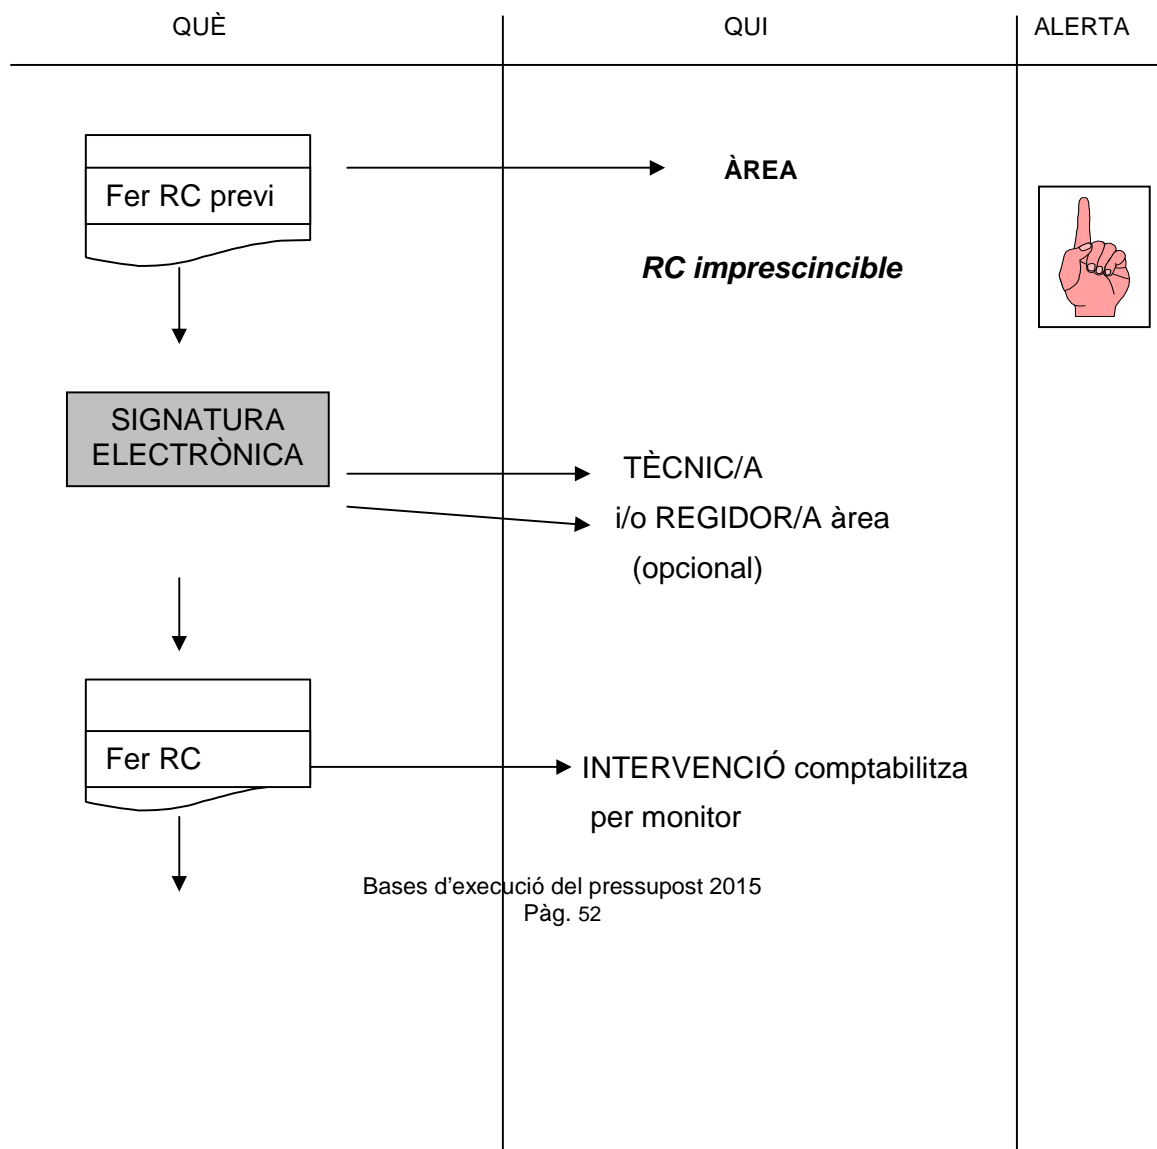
QUÈ

QUI

ALERTA

Fer RC previ

ÀREA

RC imprescincible

SIGNATURA ELECTRÒNICA

TÈCNIC/A

i/o REGIDOR/A àrea (opcional)

Fer RC

INTERVENCIÓ comptabilitza per monitor

Bases d'execució del pressupost 2015
Pàg. 52